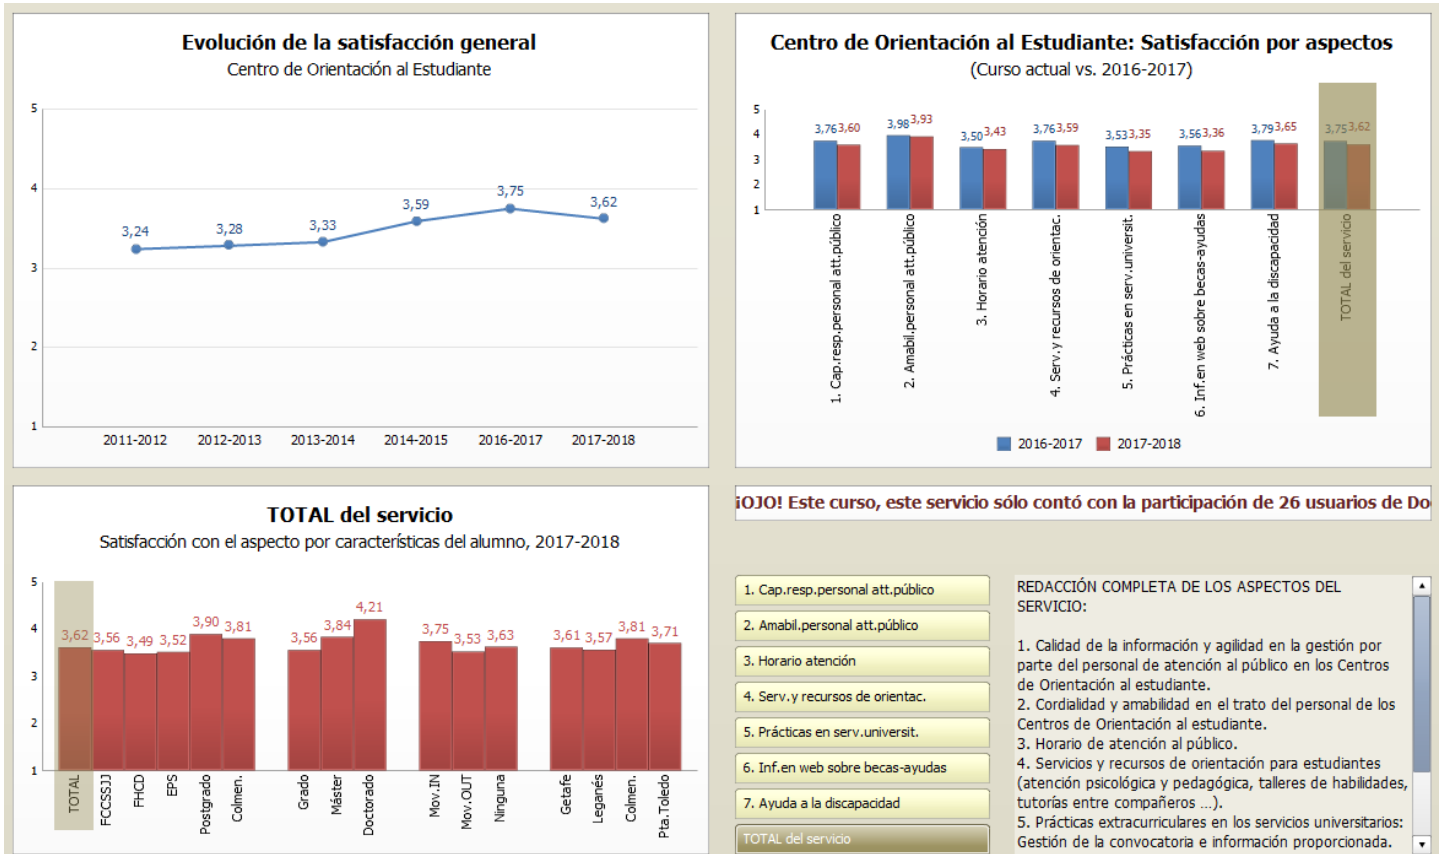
Evolución de la satisfacción general
Centro de Orientación al Estudiante

5
4
3
2
1

3,24 3,28 3,33 3,59 3,75 3,62

2011-2012 2012-2013 2013-2014 2014-2015 2016-2017 2017-2018

Centro de Orientación al Estudiante: Satisfacción por aspectos
(Curso actual vs. 2016-2017)

5
4
3
2
1

3,76 3,60 3,98 3,93 3,50 3,43 3,76 3,59 3,53 3,35 3,56 3,36 3,79 3,65 3,75 3,62

1. Cap.resp.personal att.público
2. Amabil.personal att.público
3. Horario atención
4. Serv.y recursos de orientac.
5. Prácticas en serv.universit.
6. Inf.en web sobre becas-ayudas
7. Ayuda a la discapacidad
TOTAL del servicio

2016-2017 2017-2018

TOTAL del servicio
Satisfacción con el aspecto por características del alumno, 2017-2018

5
4
3
2
1

3,62 3,56 3,49 3,52 3,90 3,81 3,56 3,84 4,21 3,75 3,53 3,63 3,61 3,57 3,81 3,71

TOTAL FCCSSJJ FHCD EPS Postgrado Colmen. Grado Máster Doctorado Mov.IN Mov.OUT Ninguna Getafe Leganés Colmen. Pta.Toledo

¡OJO! Este curso, este servicio sólo contó con la participación de 26 usuarios de Do

1. Cap.resp.personal att.público
2. Amabil.personal att.público
3. Horario atención
4. Serv.y recursos de orientac.
5. Prácticas en serv.universit.
6. Inf.en web sobre becas-ayudas
7. Ayuda a la discapacidad
TOTAL del servicio

REDACCIÓN COMPLETA DE LOS ASPECTOS DEL SERVICIO:

1. Calidad de la información y agilidad en la gestión por parte del personal de atención al público en los Centros de Orientación al estudiante.
2. Cordialidad y amabilidad en el trato del personal de los Centros de Orientación al estudiante.
3. Horario de atención al público.
4. Servicios y recursos de orientación para estudiantes (atención psicológica y pedagógica, talleres de habilidades, tutorías entre compañeros ...).
5. Prácticas extracurriculares en los servicios universitarios: Gestión de la convocatoria e información proporcionada.